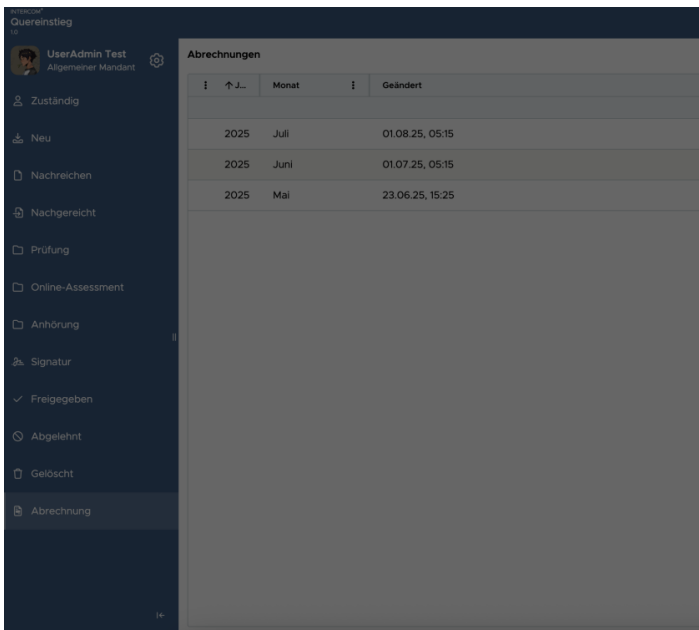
INTERCOM®
Quereinstieg
1.0

UserAdmin Test
Allgemeiner Mandant

Zuständig
Neu
Nachreichen
Nachgereicht
Prüfung
Online-Assessment
Anhörung
Signatur
Freigegeben
Abgelehnt
Gelöscht
Abrechnung

Abrechnungen

| ↑J... | Monat | Geändert |
|---|---|---|
| 2025 | Juli | 01.08.25, 05:15 |
| 2025 | Juni | 01.07.25, 05:15 |
| 2025 | Mai | 23.06.25, 15:25 |